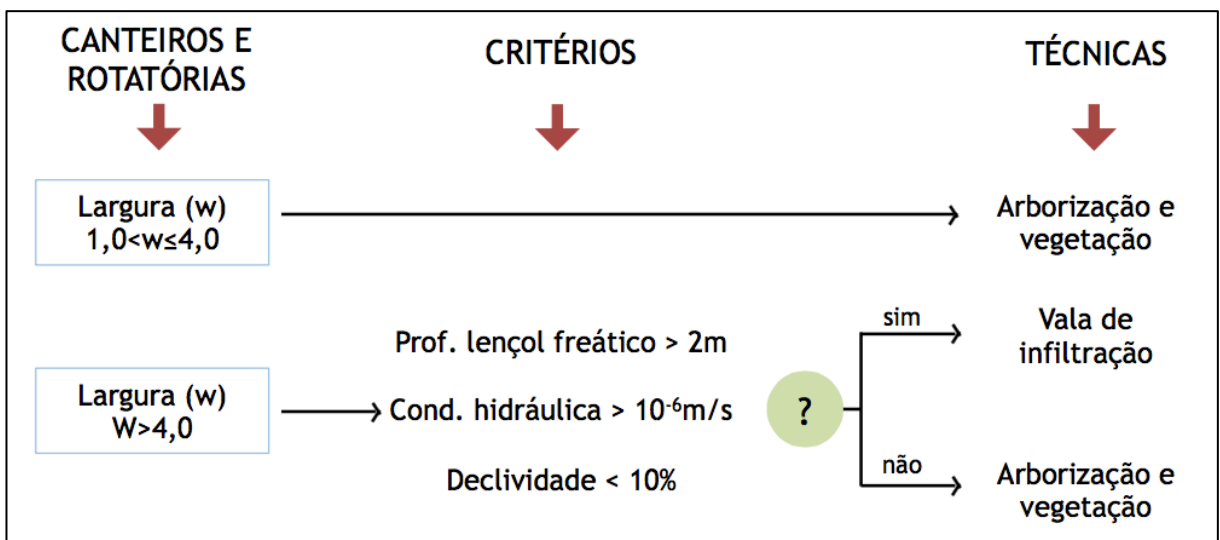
CANTEIROS E ROTATÓRIAS

CRITÉRIOS

TÉCNICAS

Largura (w) $1,0<w\leq4,0$

Arborização e vegetação

Prof. lençol freático > 2m

sim

Vala de infiltração

Largura (w) $W>4,0$

Cond. hidráulica > $10^{-6}$m/s

?

Declividade < 10%

não

Arborização e vegetação